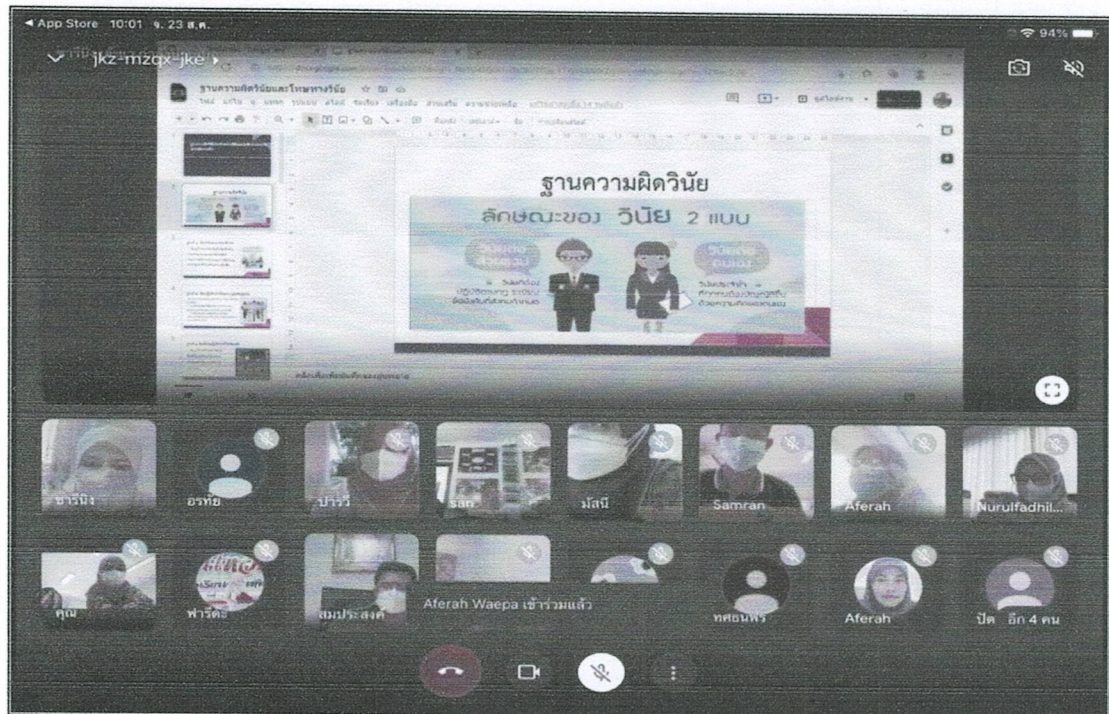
◂ App Store 10:01 จ. 23 ส.ค.

94%

jkz-mzqx-jke ›

ฐานความผิดวินัยและโทษทางวินัย

ฐานความผิดวินัย

ลักษณะของ วินัย 2 แบบ

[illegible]

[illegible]

คลิกเพื่อเพิ่มบันทึกของผู้บรรยาย

ซารีนิ๊ะ

อรทัย

ปารวี

รสา

มัสนี

Samran

Aferah

Nurulfadhil...

คุณ

ฟารีดะ

สมประสงค์

Aferah Waepa เข้าร่วมแล้ว

ทศธนพร

Aferah

ปัด อีก 4 คน